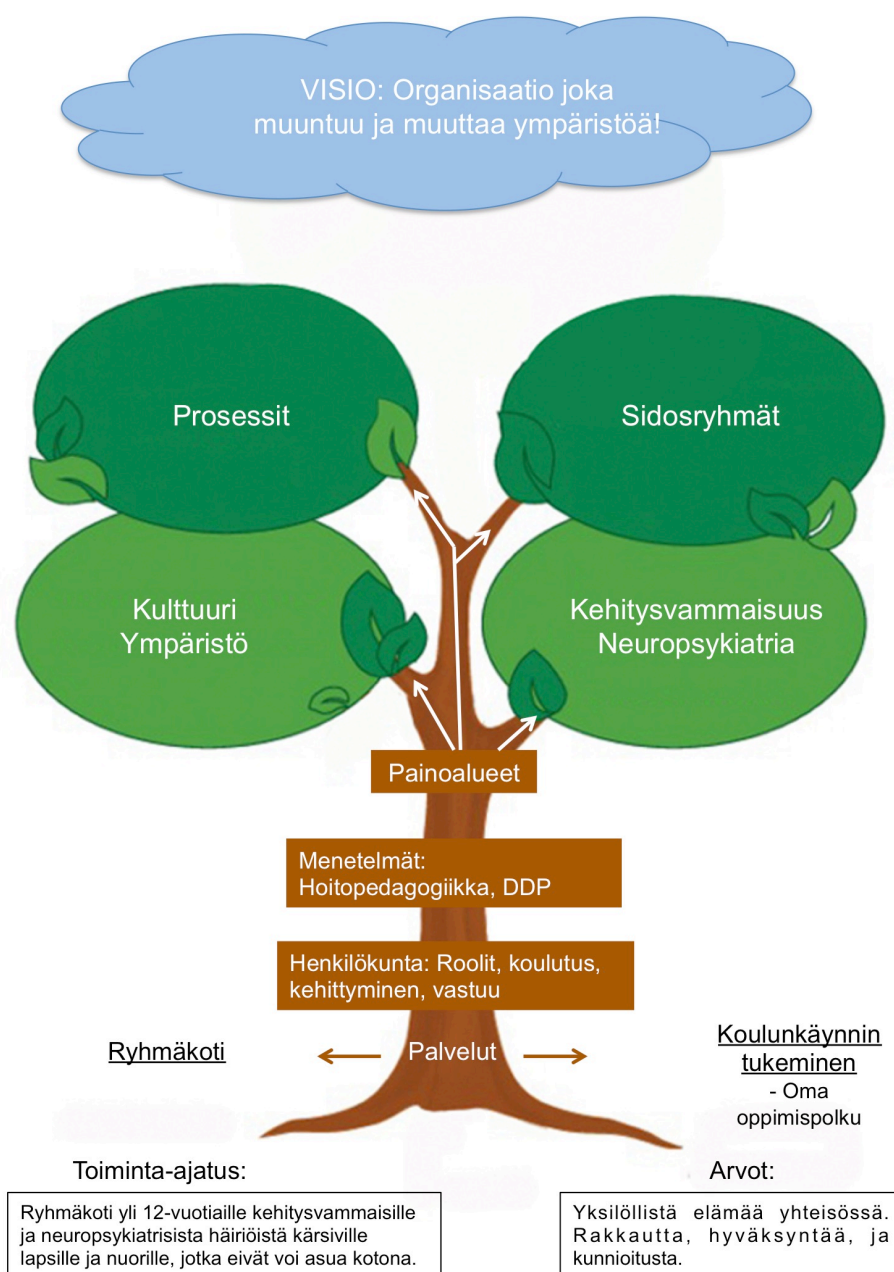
VISIO: Organisaatio joka muuntuu ja muuttaa ympäristöä!

Prosessit

Sidosryhmät

Kulttuuri
Ympäristö

Kehitysvammaisuus
Neuropsykiatria

Painoalueet

Menetelmät:
Hoitopedagogiikka, DDP

Henkilökunta: Roolit, koulutus, kehittyminen, vastuu

Ryhmäkoti

Palvelut

Koulunkäynnin tukeminen
- Oma oppimispolku

Toiminta-ajatus:

Ryhmäkoti yli 12-vuotiaille kehitysvammaisille ja neuropsykiatrisista häiriöistä kärsiville lapsille ja nuorille, jotka eivät voi asua kotona.

Arvot:

Yksilöllistä elämää yhteisössä. Rakkautta, hyväksyntää, ja kunnioitusta.